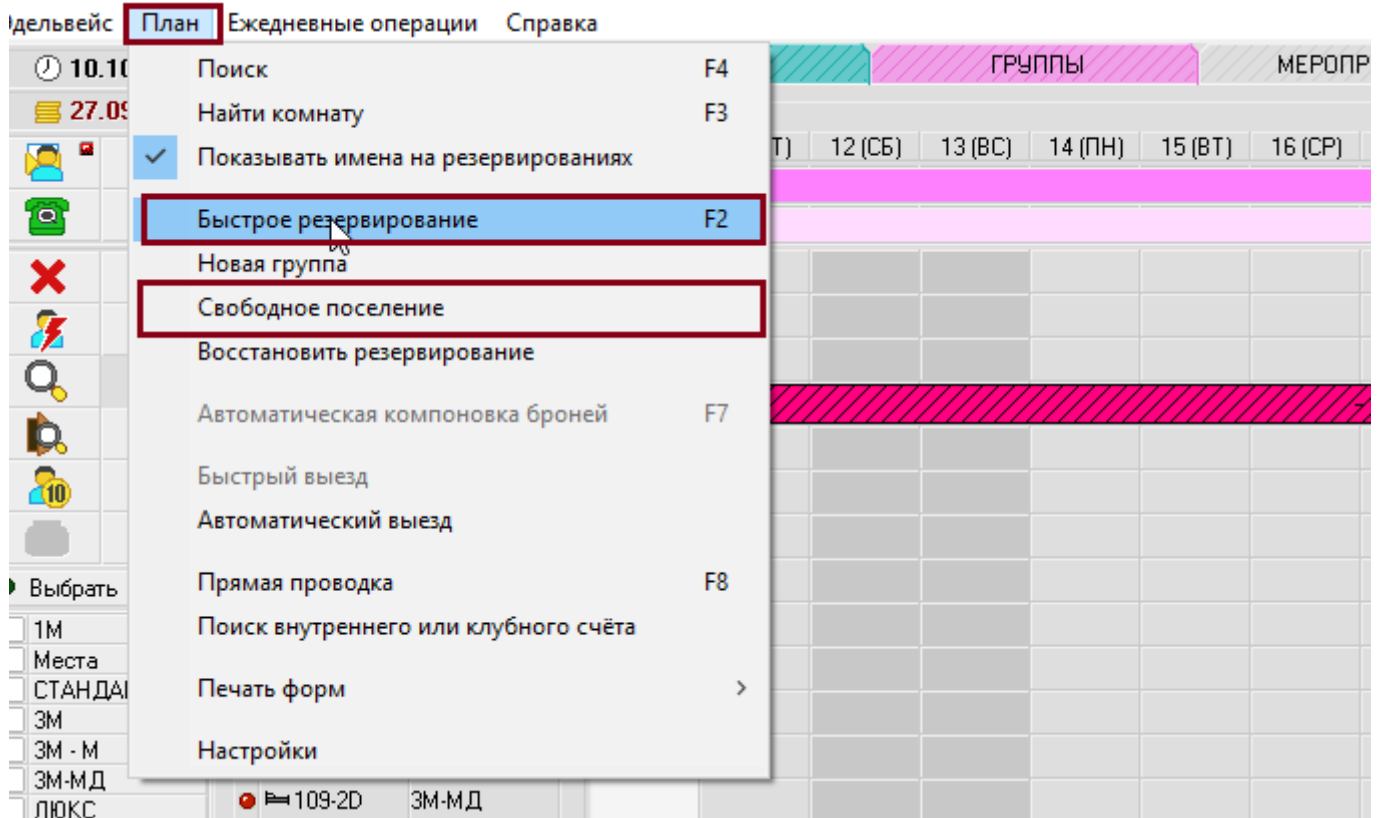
дельвейс План Ежедневные операции Справка

10.10

27.09

Поиск F4
Найти комнату F3
Показывать имена на резервированиях
Быстрое резервирование F2
Новая группа
Свободное поселение
Восстановить резервирование
Автоматическая компоновка броней F7
Быстрый выезд
Автоматический выезд
Прямая проводка F8
Поиск внутреннего или клубного счёта
Печать форм
Настройки

ГРУППЫ МЕРОПР

Т) 12 (СБ) 13 (ВС) 14 (ПН) 15 (ВТ) 16 (СР)

Выбрать
1М
Места
СТАНДА
3М
3М - М
3М-МД
ЛЮКС

109-2D 3М-МД